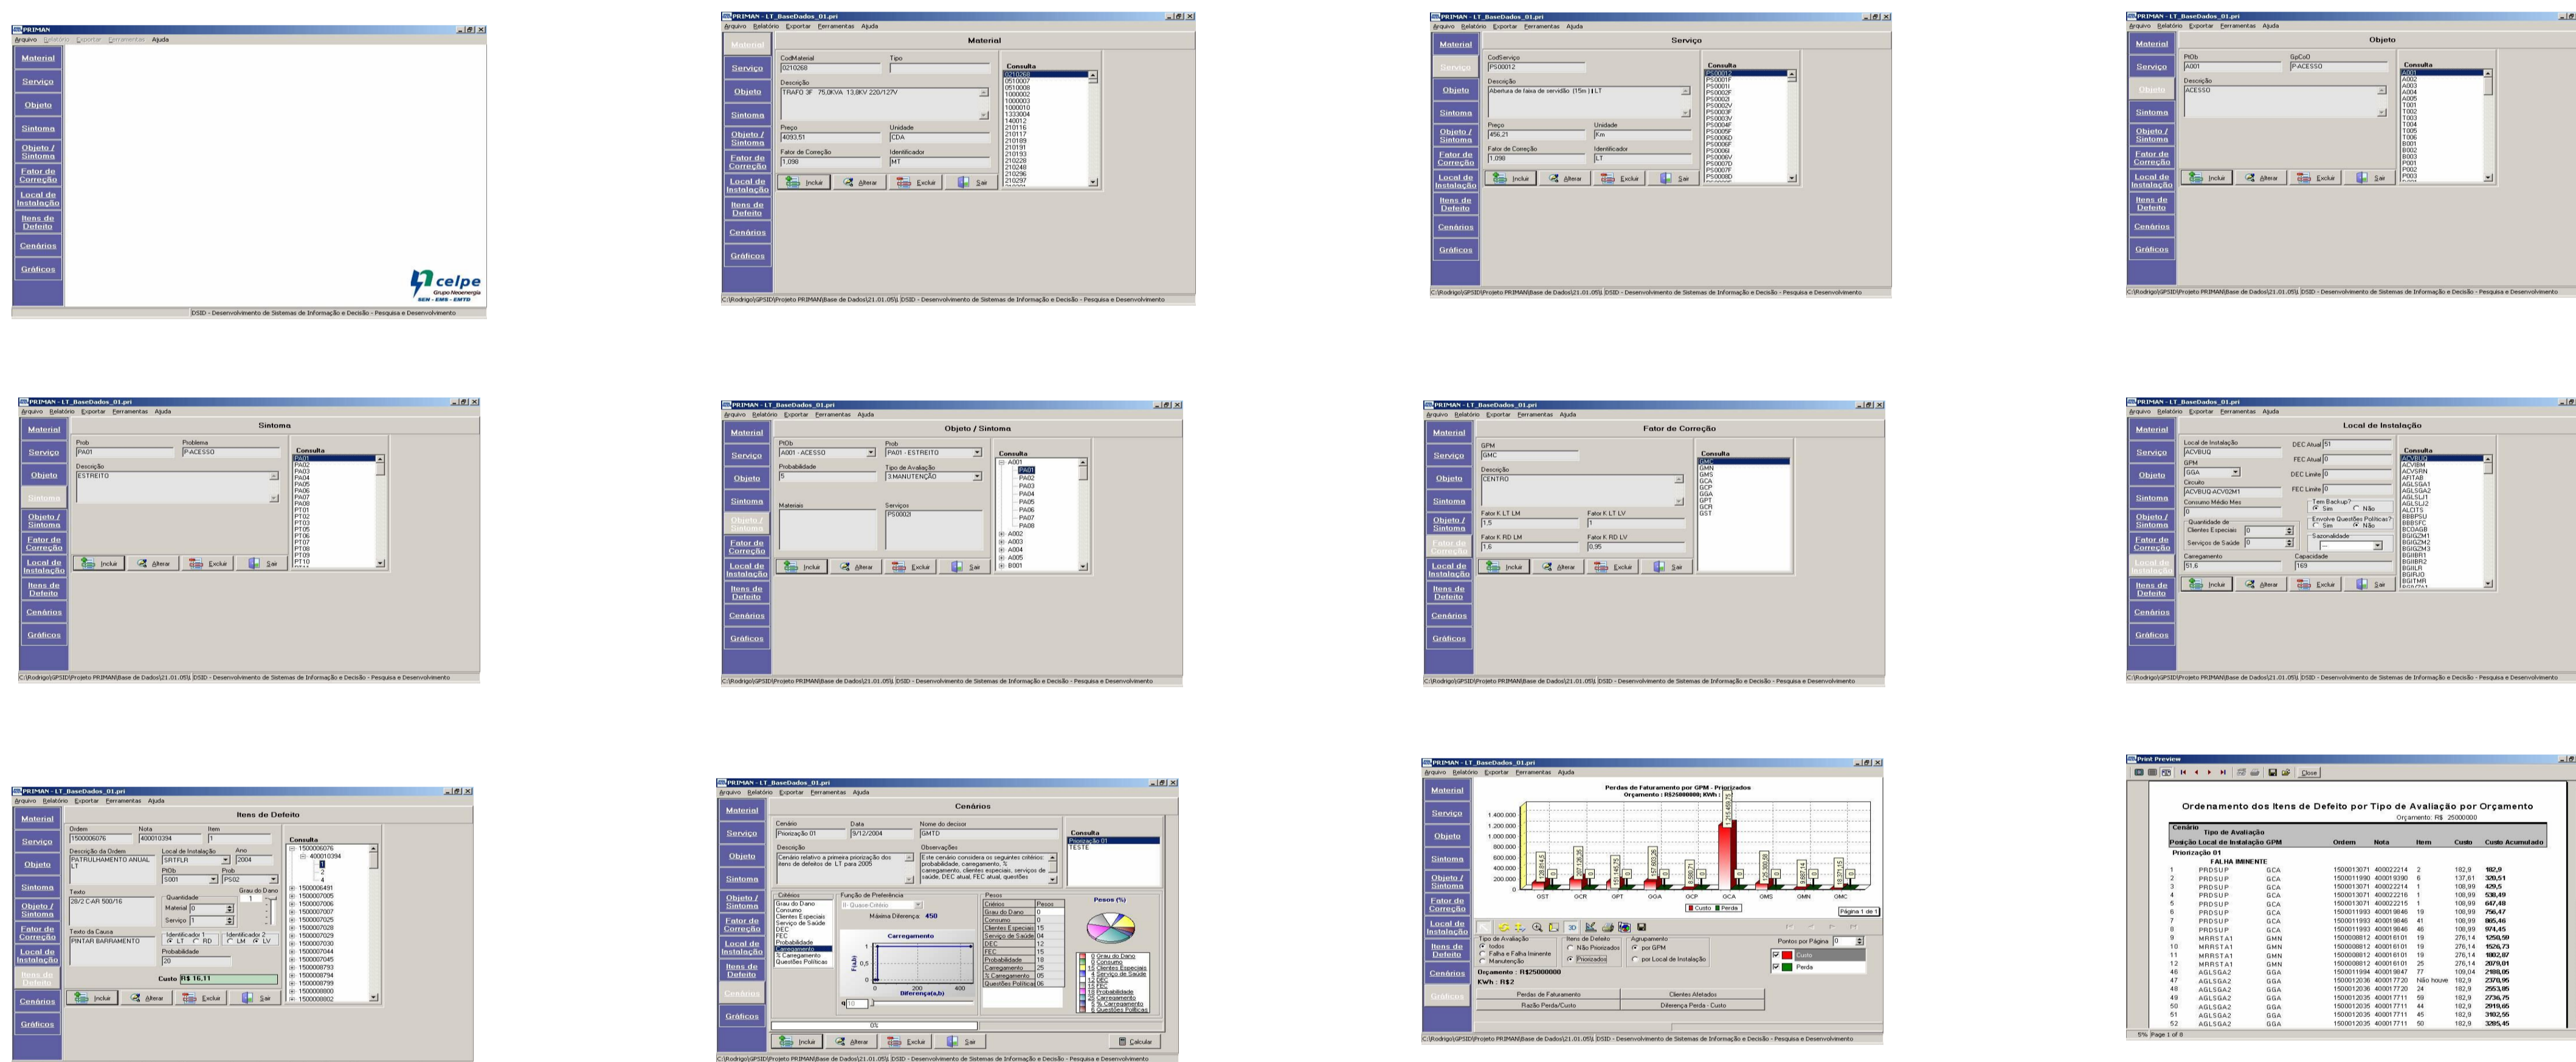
PRIMAN
Arquivo Relatório Exportar Ferramentas Ajuda
Material
Serviço
Objeto
Sintoma
Objeto / Sintoma
Fator de Correção
Local de Instalação
Itens de Defeito
Cenários
Gráficos
celpe
Grupo Neoenergia
DSID - Desenvolvimento de Sistemas de Informação e Decisão - Pesquisa e Desenvolvimento

PRIMAN - LT_BaseDados_01.pri
Material
CodMaterial
0210268
Tipo
Descrição
TRAFO 3F 75,0KVA 13,8KV 220/127V
Preço
4093,51
Unidade
CDA
Fator de Correção
1,098
Identificador
MT
Consulta
Incluir Alterar Excluir Sair

PRIMAN - LT_BaseDados_01.pri
Serviço
CodServiço
PS00012
Descrição
Abertura de faixa de servidão (15m) | LT
Preço
456,21
Unidade
Km
Fator de Correção
1,098
Identificador
LT
Consulta
Incluir Alterar Excluir Sair

PRIMAN - LT_BaseDados_01.pri
Objeto
PIOb
A001
GpCoO
P-ACESSO
Descrição
ACESSO
Consulta
Incluir Alterar Excluir Sair

PRIMAN - LT_BaseDados_01.pri
Sintoma
Prob
PA01
Problema
P-ACESSO
Descrição
ESTREITO
Consulta
Incluir Alterar Excluir Sair

PRIMAN - LT_BaseDados_01.pri
Objeto / Sintoma
PIOb
A001 - ACESSO
Prob
PA01 - ESTREITO
Probabilidade
5
Tipo de Avaliação
3 MANUTENÇÃO
Materiais
Serviços
PS00021
Consulta
Incluir Alterar Excluir Sair

PRIMAN - LT_BaseDados_01.pri
Fator de Correção
GPM
GMC
Descrição
CENTRO
Fator K LT LM
1,5
Fator K LT LV
1
Fator K RD LM
1,6
Fator K RD LV
0,95
Consulta
Incluir Alterar Excluir Sair

PRIMAN - LT_BaseDados_01.pri
Local de Instalação
Local de Instalação
ACVBUQ
DEC Atual 51
GPM
GGA
FEC Atual 0
DEC Limite 0
Circuito
ACVBUQ ACV02M1
FEC Limite 0
Consumo Médio Mes
0
Tem Backup? Sim Não
Envolve Questões Políticas? Sim Não
Quantidade de Clientes Especiais 0
Serviços de Saúde 0
Sazonalidade
Carregamento
51,6
Capacidade
169
Consulta
Incluir Alterar Excluir Sair

PRIMAN - LT_BaseDados_01.pri
Itens de Defeito
Ordem
1500006076
Nota
400010394
Item
1
Descrição da Ordem
PATRULHAMENTO ANUAL LT
Local de Instalação
SRTFLR
Ano
2004
PIOb
S001
Prob
PS02
Texto
28/2 CAR 500/16
Quantidade
Material 0
Serviço 1
Grau do Dano
1
Texto da Causa
PINTAR BARRAMENTO
Identificador 1 LT RD
Identificador 2 LM LV
Probabilidade
20
Custo R$ 16,11
Consulta
Incluir Alterar Excluir Sair

PRIMAN - LT_BaseDados_01.pri
Cenários
Cenário
Priorização 01
Data
9/12/2004
Nome do decisor
GMTD
Descrição
Cenário relativo a primeira priorização dos itens de defeitos de LT para 2005
Observações
Este cenário considera os seguintes critérios: probabilidade, carregamento, % carregamento, clientes especiais, serviços de saúde, DEC atual, FEC atual, questões
Consulta
Priorização 01
TESTE
Critérios
Função de Preferência
Máxima Diferença 450
Carregamento
Pesos
Pesos (%)
Incluir Alterar Excluir Sair Calcular

PRIMAN - LT_BaseDados_01.pri
Perdas de Faturamento por GPM - Priorizados
Orçamento : R$25000000; KWh : 2
Custo Perda
Página 1 de 1
Tipo de Avaliação
Itens de Defeito
Agrupamento
Pontos por Página
Orçamento : R$25000000
KWh : R$2
Perdas de Faturamento
Clientes Afetados
Razão Perda/Custo
Diferença Perda - Custo

Print Preview
Close
Ordenamento dos Itens de Defeito por Tipo de Avaliação por Orçamento
Orçamento: R$ 25000000
Cenário
Tipo de Avaliação
Posição Local de Instalação GPM Ordem Nota Item Custo Custo Acumulado
Priorização 01
FALHA IMINENTE
Page 1 of 8
C:\Rodrigo\GPSID\Projeto PRIMAN\Base de Dados\21.01.05\ DSID - Desenvolvimento de Sistemas de Informação e Decisão - Pesquisa e Desenvolvimento